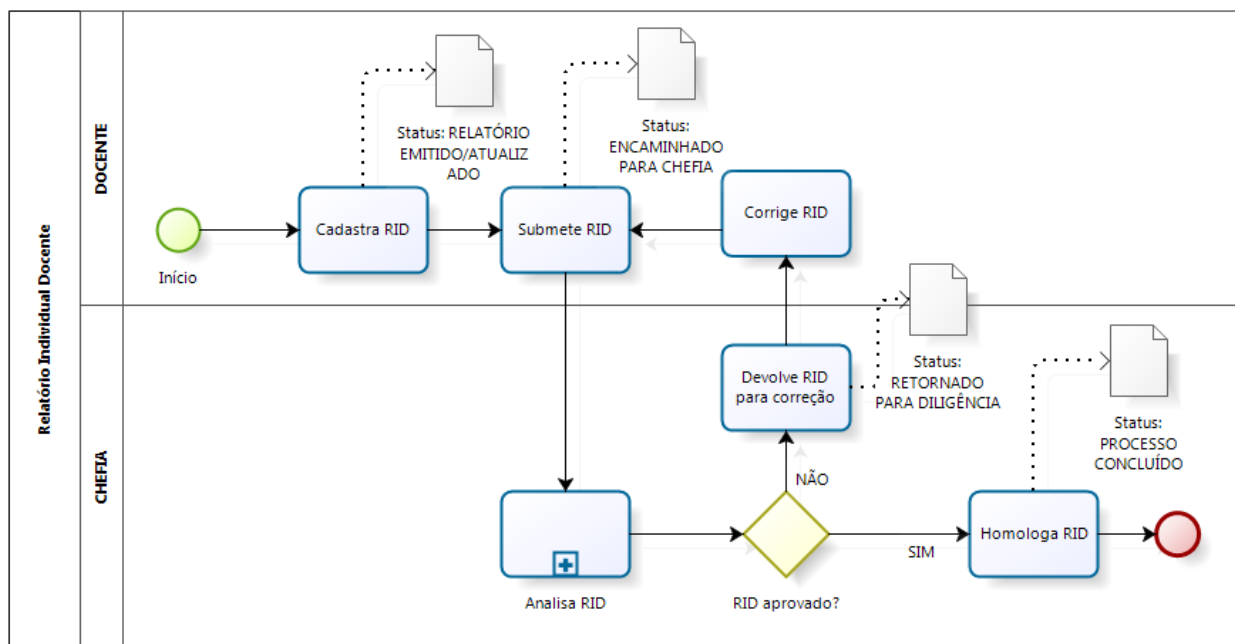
Relatório Individual Docente

DOCENTE

CHEFIA

Início

Cadastra RID

Status: RELATÓRIO EMITIDO/ATUALIZ ADO

Submete RID

Status: ENCAMINHADO PARA CHEFIA

Corrige RID

Devolve RID para correção

Status: RETORNADO PARA DILIGÊNCIA

Status: PROCESSO CONCLUÍDO

NÃO

Analisa RID

RID aprovado?

SIM

Homologa RID